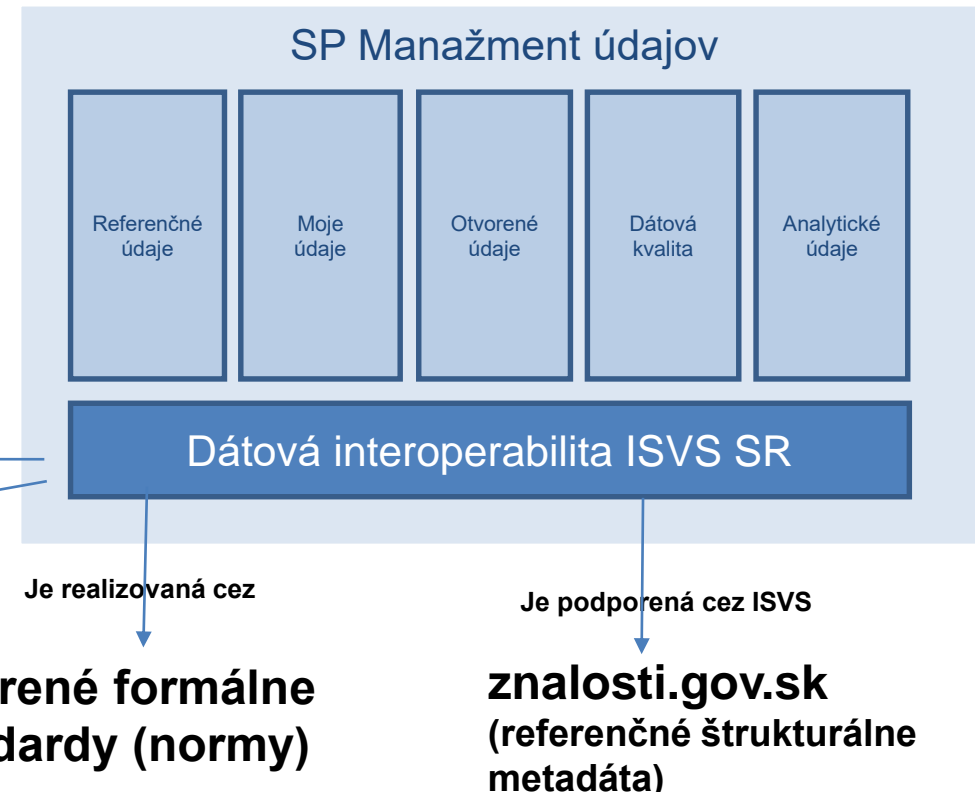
SP Manažment údajov

Referenčné údaje

Moje údaje

Otvorené údaje

Dátová kvalita

Analytické údaje

Dátová interoperabilita ISVS SR

Je realizovaná cez

Je podporená cez ISVS

rené formálne
dardy (normy)

znalosti.gov.sk
(referenčné štrukturálne metadáta)